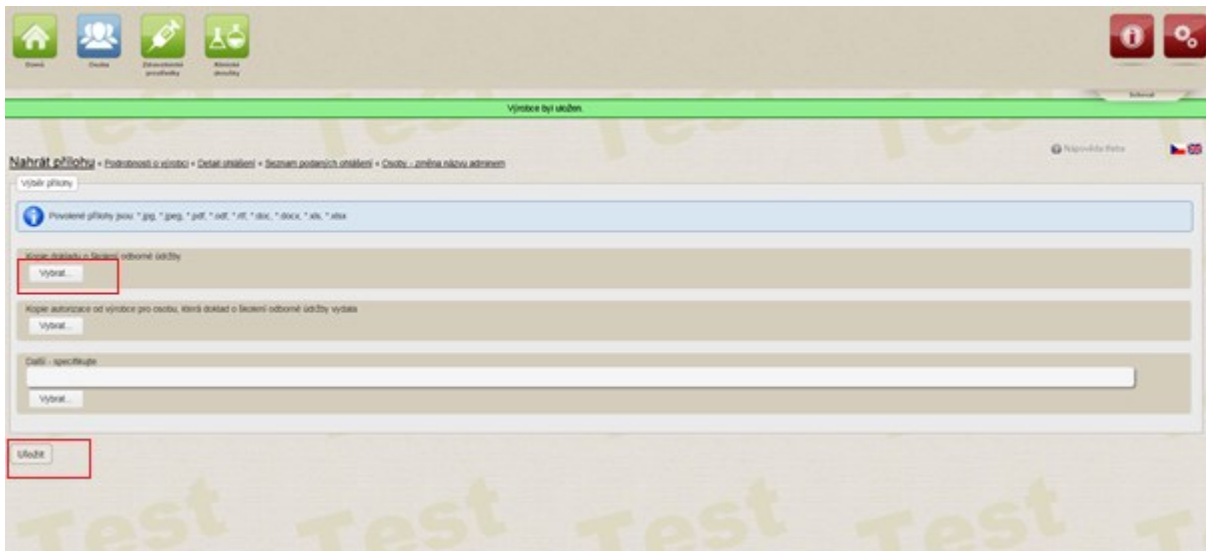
Domů

Osoby

Zdravotnické prostředky

Klinické zkoušky

Výrobce byl uložen.

Nahrát přílohy » Podrobnosti o výrobci » Detail ohlášení » Seznam podaných ohlášení » Osoby - změna názvu adresy

Nápověda řetězu

Výběr přílohy

Povolené přílohy jsou: *.jpg, *.jpeg, *.pdf, *.odt, *.rtf, *.doc, *.docx, *.xls, *.xlsx

Kopie dokladu o školení odborné údržby

Vybrat...

Kopie autorizace od výrobce pro osobu, která doklad o školení odborné údržby vydala

Vybrat...

Další - specifikujte

Vybrat...

Uložit

Test Test Test Test Test